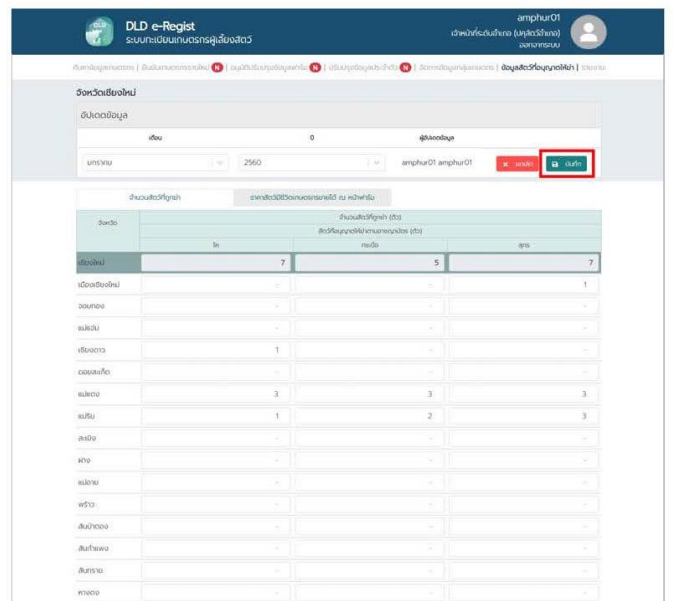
DLD e-Regist
ระบบทะเบียนเกษตรกรผู้เลี้ยงสัตว์

amphur01
เจ้าหน้าที่ระดับอำเภอ (ปศุสัตว์อำเภอ)
ออกจากระบบ

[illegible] | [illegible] N | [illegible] N | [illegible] N | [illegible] | ข้อมูลสัตว์ที่อนุญาตให้ฆ่า | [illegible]

จังหวัดเชียงใหม่

อัปเดตข้อมูล

| เดือน | ปี | ผู้อัปเดตข้อมูล |
|---|---|---|
| มกราคม | 2560 | amphur01 amphur01 |

ยกเลิก  บันทึก

จำนวนสัตว์ที่ถูกฆ่า | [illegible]

| จังหวัด | โค | กระบือ | สุกร |
|---|---|---|---|
| เชียงใหม่ | 7 | 5 | 7 |
| เมืองเชียงใหม่ | - | - | 1 |
| จอมทอง | - | - | - |
| แม่แจ่ม | - | - | - |
| เชียงดาว | 1 | - | - |
| ดอยสะเก็ด | - | - | - |
| แม่แตง | 3 | 3 | 3 |
| แม่ริม | 1 | 2 | 3 |
| สะเมิง | - | - | - |
| ฝาง | - | - | - |
| แม่อาย | - | - | - |
| พร้าว | - | - | - |
| สันป่าตอง | - | - | - |
| สันกำแพง | - | - | - |
| สันทราย | - | - | - |
| หางดง | - | - | - |